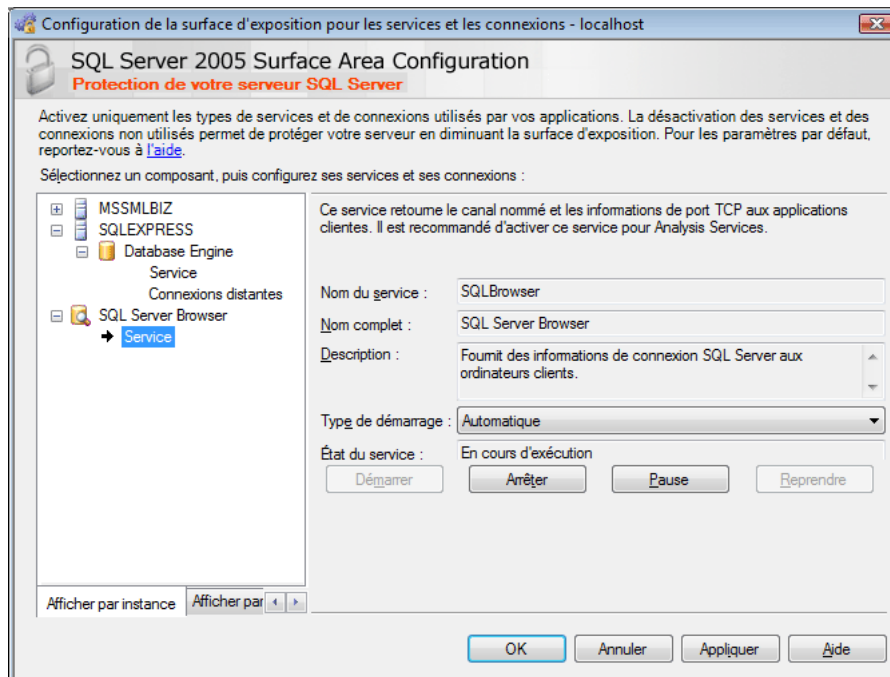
Configuration de la surface d'exposition pour les services et les connexions - localhost

SQL Server 2005 Surface Area Configuration
Protection de votre serveur SQL Server

Activez uniquement les types de services et de connexions utilisés par vos applications. La désactivation des services et des connexions non utilisés permet de protéger votre serveur en diminuant la surface d'exposition. Pour les paramètres par défaut, reportez-vous à l'aide.

Sélectionnez un composant, puis configurez ses services et ses connexions :

MSSMLBIZ
SQLEXPRESS
Database Engine
Service
Connexions distantes
SQL Server Browser
Service

Afficher par instance
Afficher par

Ce service retourne le canal nommé et les informations de port TCP aux applications clientes. Il est recommandé d'activer ce service pour Analysis Services.

Nom du service : SQLBrowser
Nom complet : SQL Server Browser
Description : Fournit des informations de connexion SQL Server aux ordinateurs clients.
Type de démarrage : Automatique
État du service : En cours d'exécution

Démarrer
Arrêter
Pause
Reprendre

OK
Annuler
Appliquer
Aide